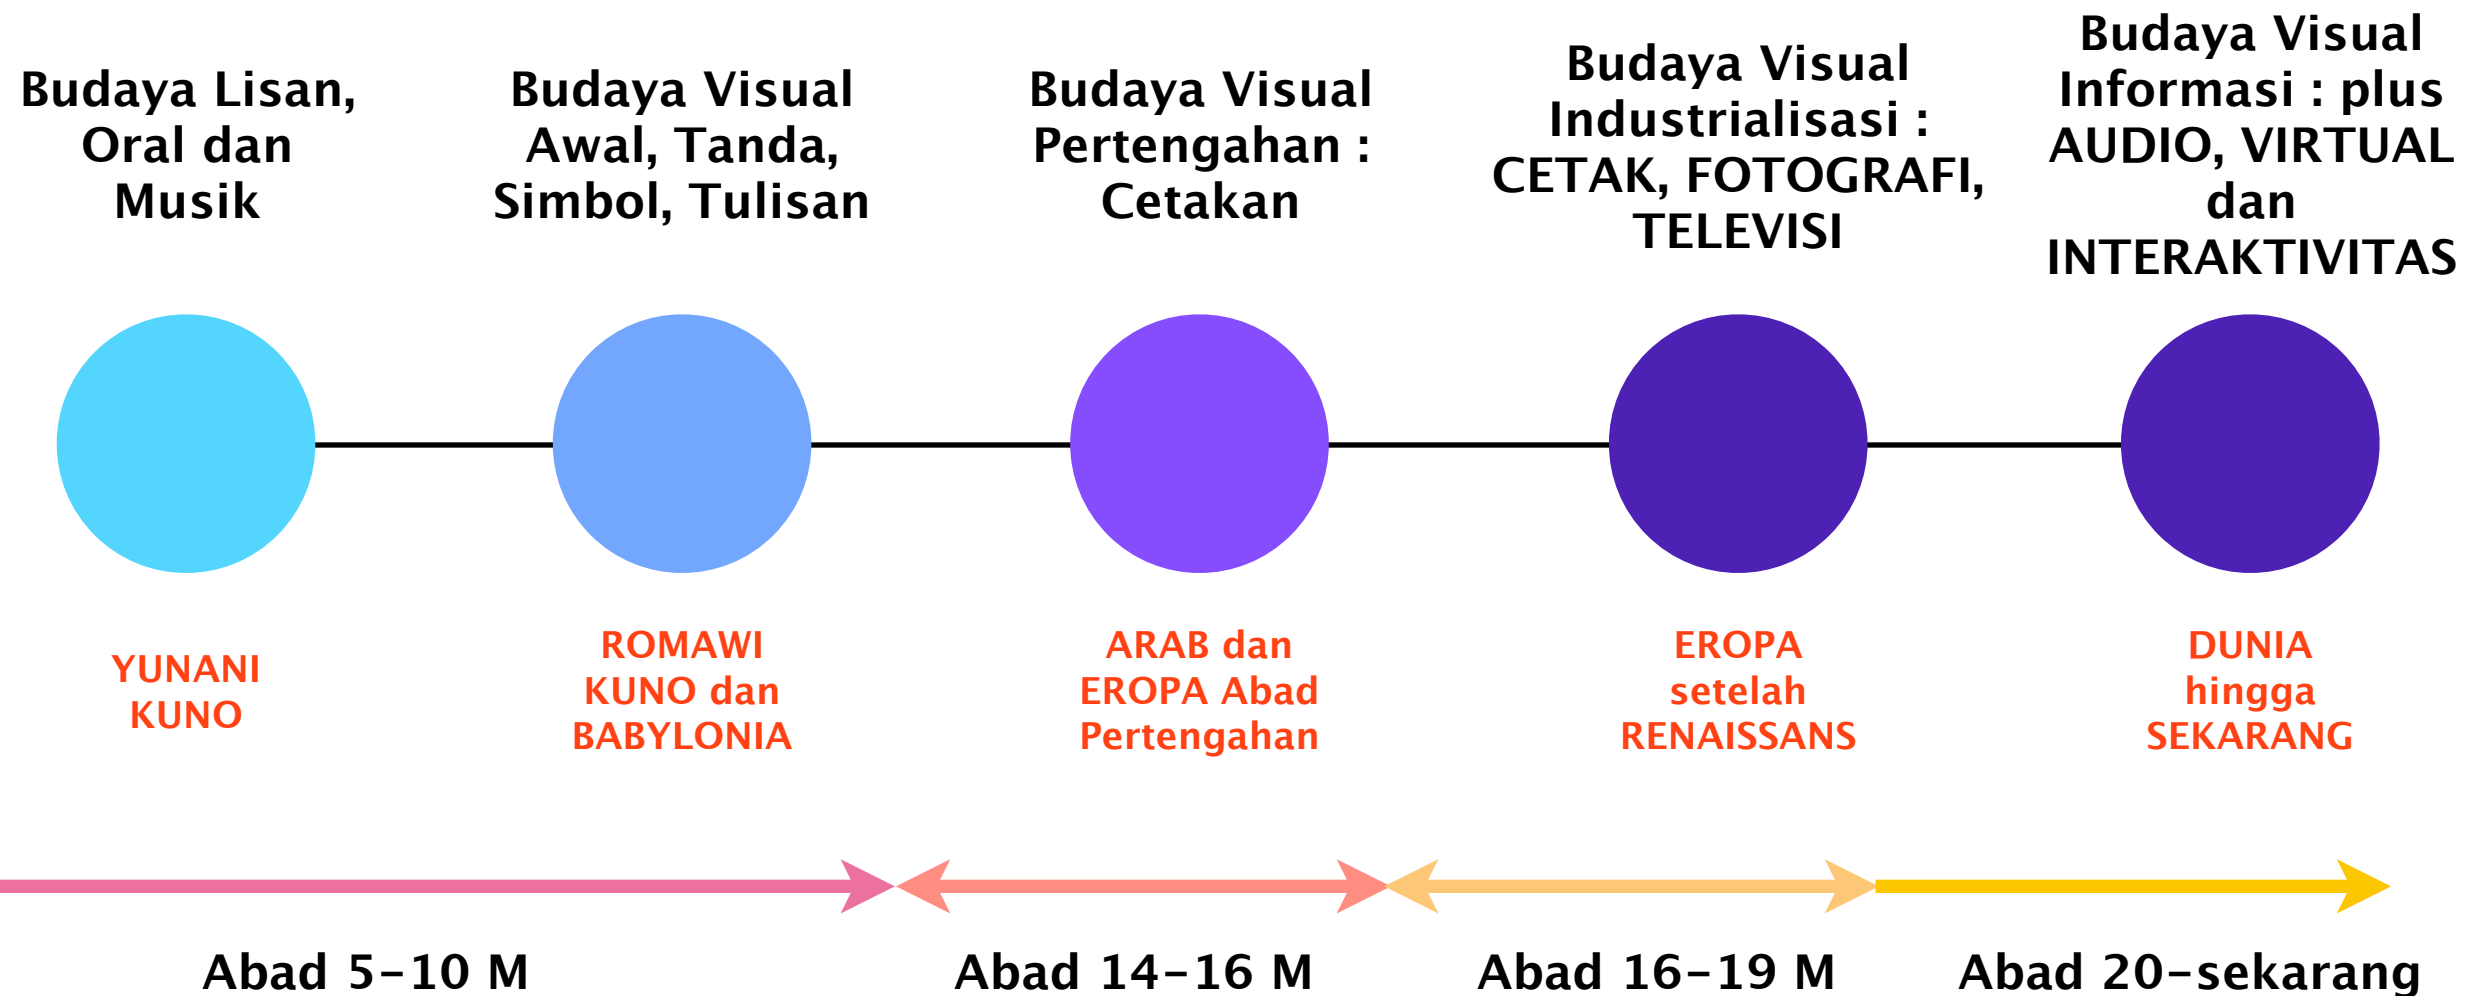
Budaya Lisan, Oral dan Musik

Budaya Visual Awal, Tanda, Simbol, Tulisan

Budaya Visual Pertengahan : Cetakan

Budaya Visual Industrialisasi : CETAK, FOTOGRAFI, TELEVISI

Budaya Visual Informasi : plus AUDIO, VIRTUAL dan INTERAKTIVITAS

YUNANI KUNO

ROMAWI KUNO dan BABYLONIA

ARAB dan EROPA Abad Pertengahan

EROPA setelah RENAISSANS

DUNIA hingga SEKARANG

Abad 5-10 M

Abad 14-16 M

Abad 16-19 M

Abad 20-sekarang